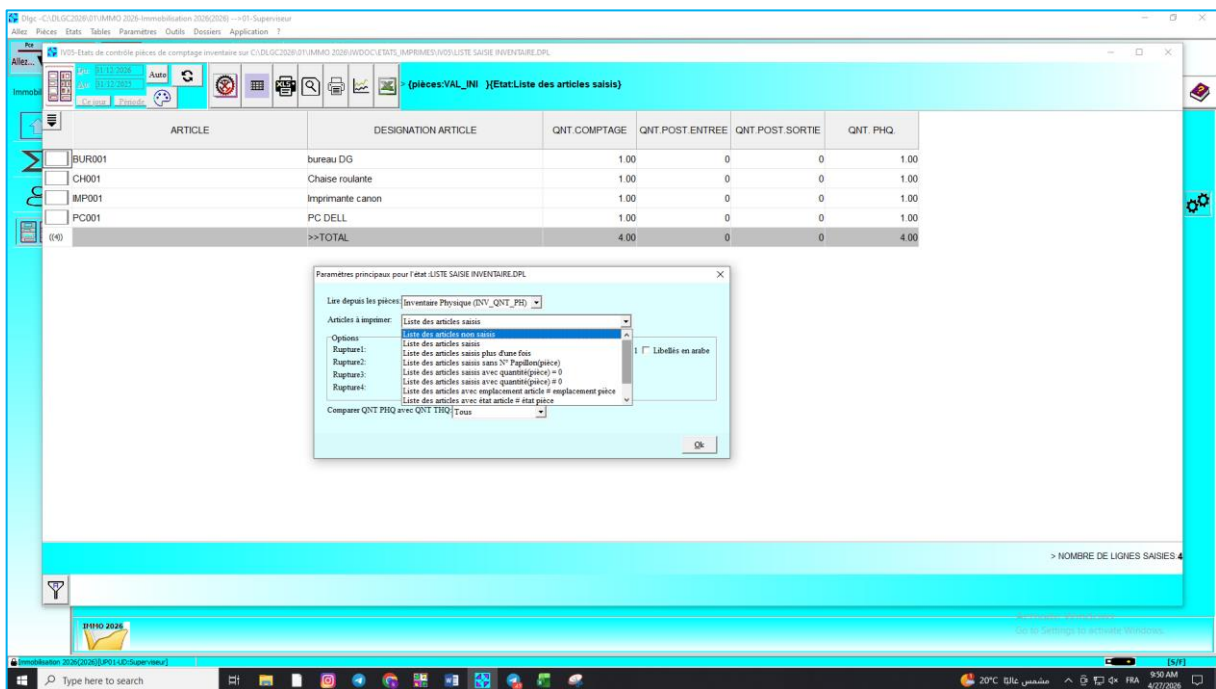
Dlgc -C:\DLGC2026\01\IMMO 2026-Immobilisation 2026(2026) --->01-Superviseur
Allez Pièces Etats Tables Paramètres Outils Dossiers Application ?

Allez...
Immobi

IV05-Etats de contrôle pièces de comptage inventaire sur C:\DLGC2026\01\IMMO 2026\WDOC\ETATS_IMPRIMES\IV05\LISTE SAISIE INVENTAIRE.DPL

Du 01/12/2026
Au 01/12/2025
Auto
Ce jour Période

{pièces:VAL_INI }{Etat:Liste des articles saisis}

| | ARTICLE | DESIGNATION ARTICLE | QNT.COMPTAGE | QNT.POST.ENTREE | QNT.POST.SORTIE | QNT. PHQ. |
|---|---|---|---|---|---|---|
| | BUR001 | bureau DG | 1.00 | 0 | 0 | 1.00 |
| | CH001 | Chaise roulante | 1.00 | 0 | 0 | 1.00 |
| | IMP001 | Imprimante canon | 1.00 | 0 | 0 | 1.00 |
| | PC001 | PC DELL | 1.00 | 0 | 0 | 1.00 |
| ((4)) | | >>TOTAL | 4.00 | 0 | 0 | 4.00 |

Paramètres principaux pour l'état :LISTE SAISIE INVENTAIRE.DPL

Lire depuis les pièces: Inventaire Physique (INV_QNT_PH)
Articles à imprimer: Liste des articles saisis
Liste des articles non saisis
Liste des articles saisis
Liste des articles saisis plus d'une fois
Liste des articles saisis sans N° Papillon(pièce)
Liste des articles saisis avec quantité(pièce) = 0
Liste des articles saisis avec quantité(pièce) # 0
Liste des articles avec emplacement article # emplacement pièce
Liste des articles avec état article # état pièce
Options
Rupture1:
Rupture2:
Rupture3:
Rupture4:
1 Libellés en arabe
Comparer QNT PHQ avec QNT THQ: Tous
Ok

> NOMBRE DE LIGNES SAISIES:4

IMMO 2026

Activate Windows
Go to Settings to activate Windows.

Immobilisation 2026(2026)[UP01-UD:Superviseur]
[S/F]

Type here to search
20°C مشمس غالبًا FRA 9:50 AM 4/27/2026